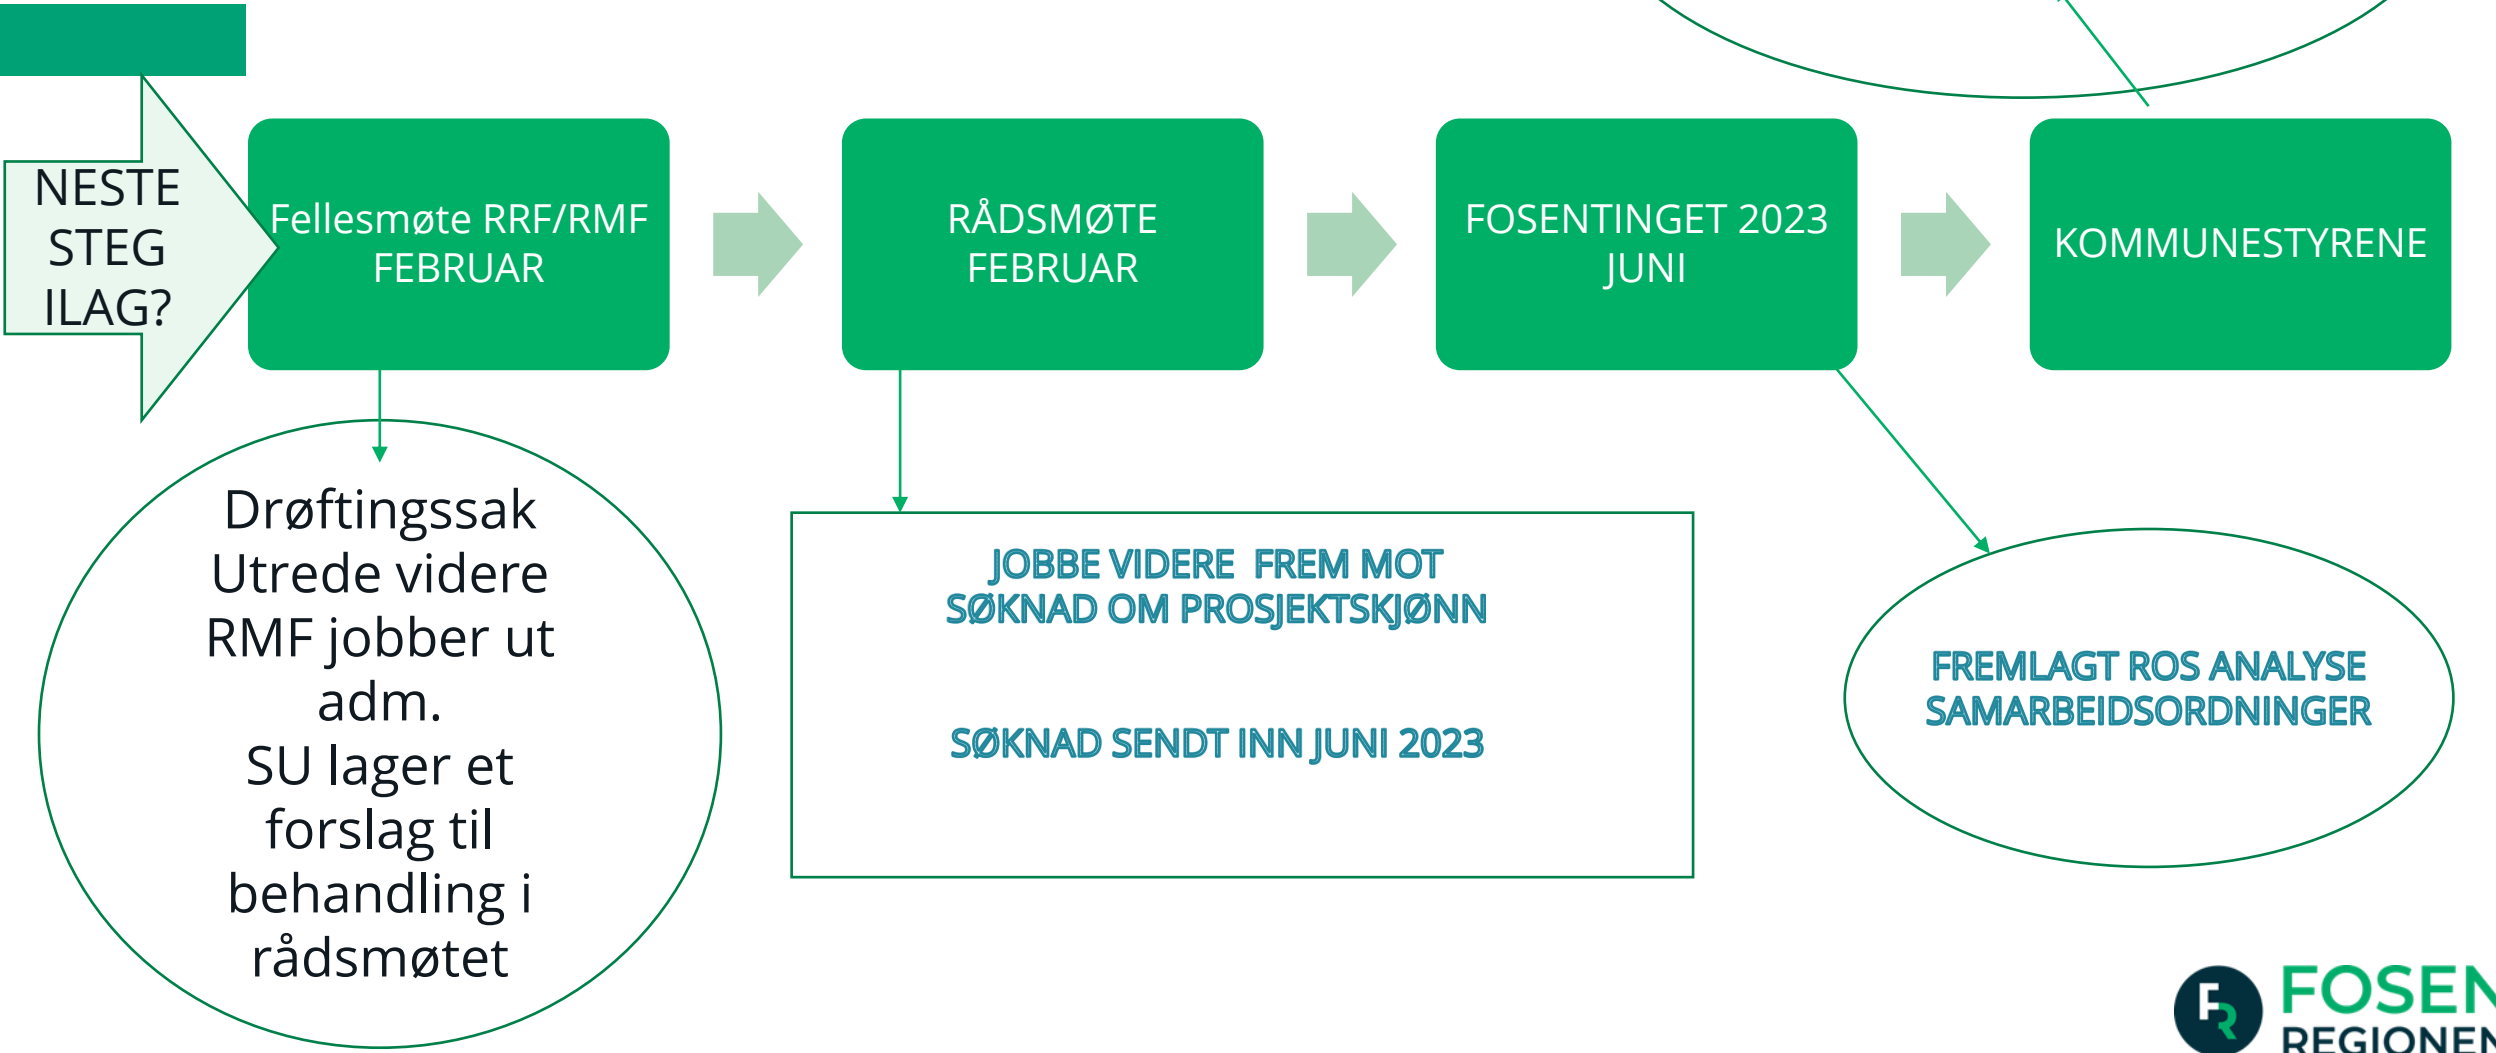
NESTE STEG ILAG?

Fellesmøte RRF/RMF FEBRUAR

RÅDSMØTE FEBRUAR

FOSENTINGET 2023 JUNI

KOMMUNESTYRENE

Drøftingssak
Utrede videre
RMF jobber ut adm.
SU lager et forslag til behandling i rådsmøtet

JOBBE VIDERE FREM MOT SØKNAD OM PROSJEKTSKJØNN

SØKNAD SENDT INN JUNI 2023

FREMLAGT ROS ANALYSE SAMARBEIDSORDNINGER

FR FOSEN REGIONEN